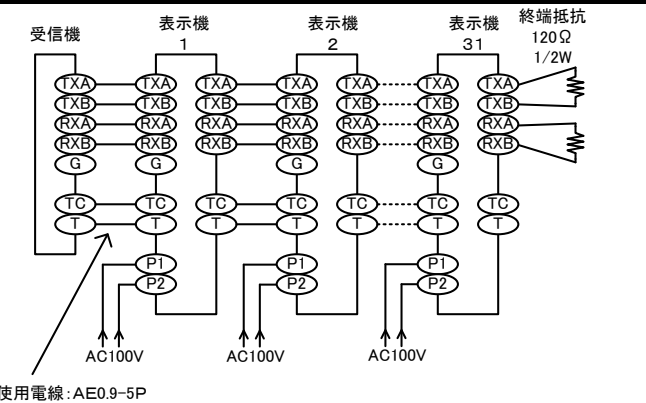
受信機

表示機
1

表示機
2

表示機
31

終端抵抗
120Ω
1/2W

TXA TXA TXA TXA TXA TXA TXA
TXB TXB TXB TXB TXB TXB TXB
RXA RXA RXA RXA RXA RXA RXA
RXB RXB RXB RXB RXB RXB RXB
G G G G
TC TC TC TC TC TC TC
T T T T T T T
P1 P1 P1
P2 P2 P2

AC100V AC100V AC100V

使用電線:AE0.9-5P